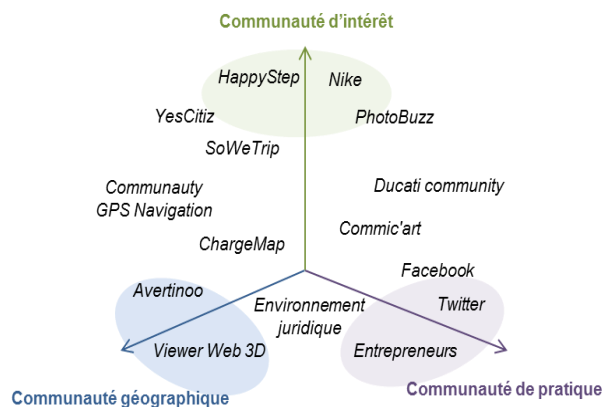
Communauté d'intérêt

HappyStep

Nike

YesCitiz

PhotoBuzz

SoWeTrip

Communauty GPS Navigation

Ducati community

Commic'art

ChargeMap

Facebook

Avertinoo

Environnement juridique

Twitter

Viewer Web 3D

Entrepreneurs

Communauté géographique

Communauté de pratique